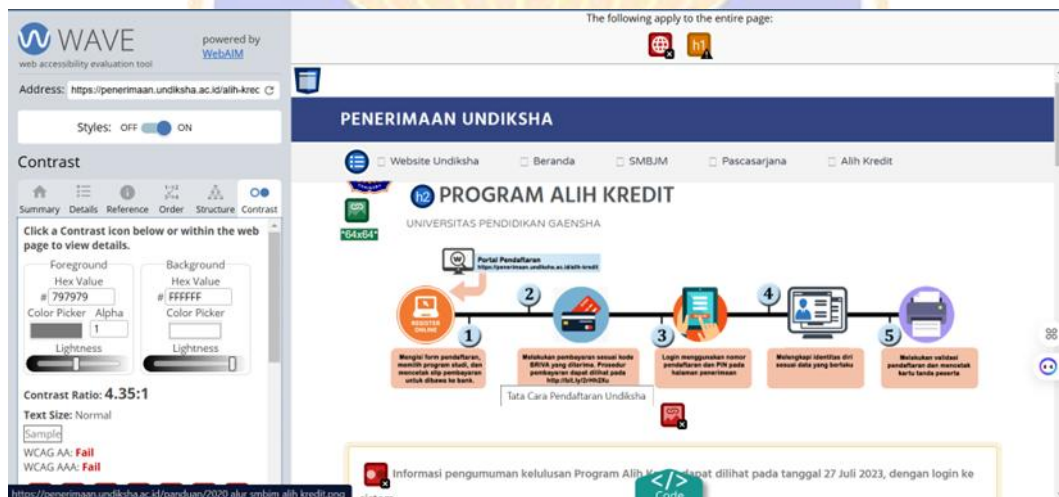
WAVE
web accessibility evaluation tool
powered by WebAIM

Address: https://penerimaan.undiksha.ac.id/alih-krec

Styles: OFF ON

Contrast

Summary Details Reference Order Structure Contrast

Click a Contrast icon below or within the web page to view details.

Foreground
Hex Value
# 797979
Color Picker Alpha
1
Lightness

Background
Hex Value
# FFFFFF
Color Picker
Lightness

Contrast Ratio: 4.35:1
Text Size: Normal
Sample
WCAG AA: Fail
WCAG AAA: Fail

https://penerimaan.undiksha.ac.id/panduan/2020 alur smbjm alih kredit.png

The following apply to the entire page:

h1

PENERIMAAN UNDIKSHA

Website Undiksha Beranda SMBJM Pascasarjana Alih Kredit

h2 PROGRAM ALIH KREDIT
UNIVERSITAS PENDIDIKAN GAENSHA

"64x64"

Portal Pendaftaran
https://penerimaan.undiksha.ac.id/alih-kredit

REGISTER ONLINE

1 Mengisi form pendaftaran, memilih program studi, dan mencetak slip pembayaran untuk dibawa ke bank.

2 Melakukan pembayaran sesuai kode BRIVA yang diterima. Prosedur pembayaran dapat dilihat pada http://bit.ly/2rHhEKu

3 Login menggunakan nomor pendaftaran dan PIN pada halaman penerimaan

4 Melengkapi identitas diri sesuai data yang berlaku

5 Melakukan validasi pendaftaran dan mencetak kartu tanda peserta

Tata Cara Pendaftaran Undiksha

Informasi pengumuman kelulusan Program Alih K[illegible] dapat dilihat pada tanggal 27 Juli 2023, dengan login ke sistem

Code